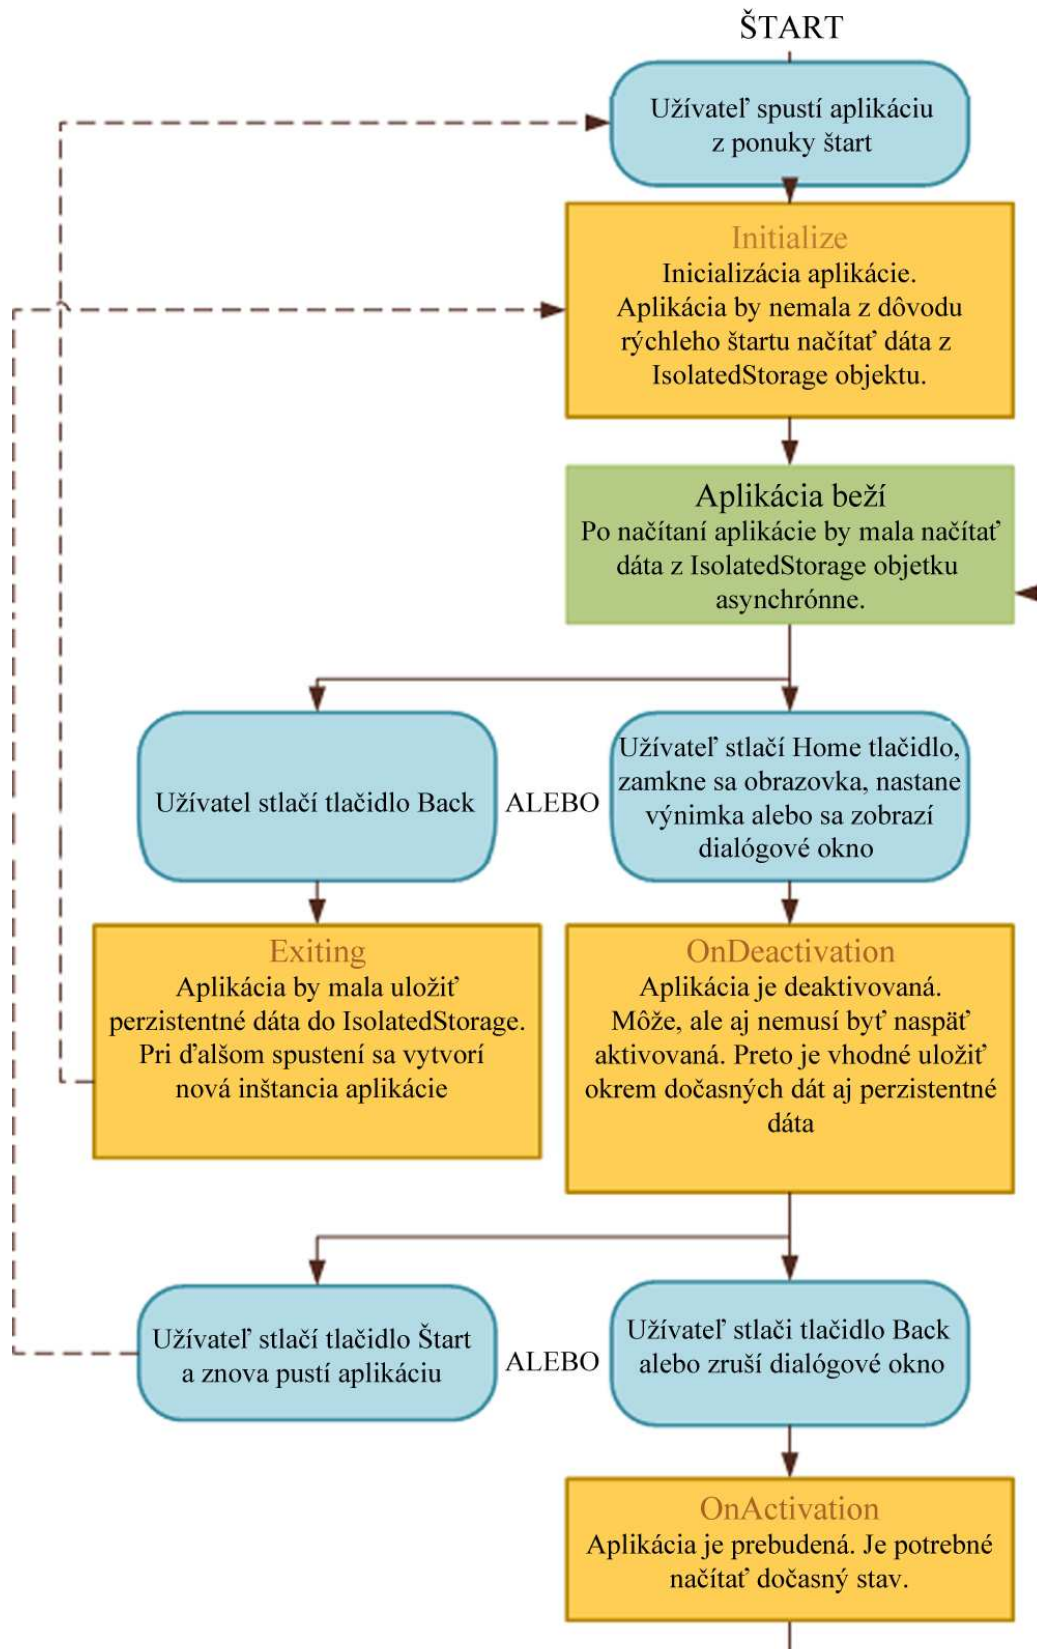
ŠTART

Užívateľ spustí aplikáciu z ponuky štart

Initialize
Inicializácia aplikácie. Aplikácia by nemala z dôvodu rýchleho štartu načítať dáta z IsolatedStorage objektu.

Aplikácia beží
Po načítaní aplikácie by mala načítať dáta z IsolatedStorage objetku asynchrónne.

Užívatel stlačí tlačidlo Back

ALEBO

Užívateľ stlačí Home tlačidlo, zamkne sa obrazovka, nastane výnimka alebo sa zobrazí dialógové okno

Exiting
Aplikácia by mala uložiť perzistentné dáta do IsolatedStorage. Pri ďalšom spustení sa vytvorí nová inštancia aplikácie

OnDeactivation
Aplikácia je deaktivovaná. Môže, ale aj nemusí byť naspäť aktivovaná. Preto je vhodné uložiť okrem dočasných dát aj perzistentné dáta

Užívateľ stlačí tlačidlo Štart a znova pustí aplikáciu

ALEBO

Užívateľ stlači tlačidlo Back alebo zruší dialógové okno

OnActivation
Aplikácia je prebudená. Je potrebné načítať dočasný stav.